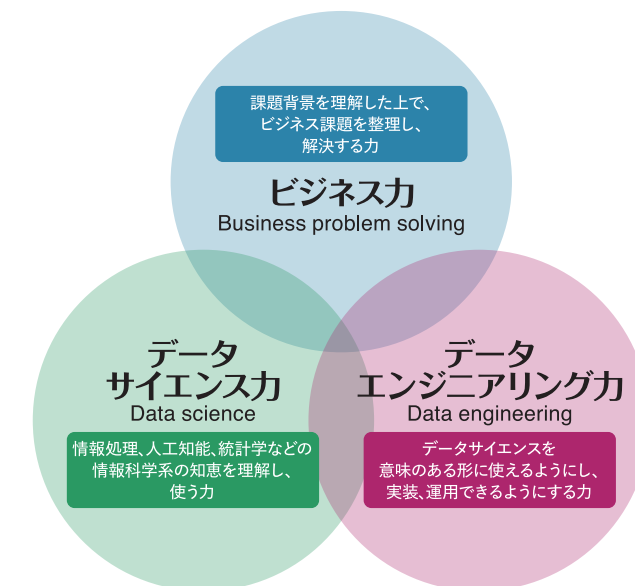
課題背景を理解した上で、
ビジネス課題を整理し、
解決する力

ビジネス力
Business problem solving

データ
サイエンス力
Data science

情報処理、人工知能、統計学などの
情報科学系の知恵を理解し、
使う力

データ
エンジニアリング力
Data engineering

データサイエンスを
意味のある形に使えるようにし、
実装、運用できるようにする力